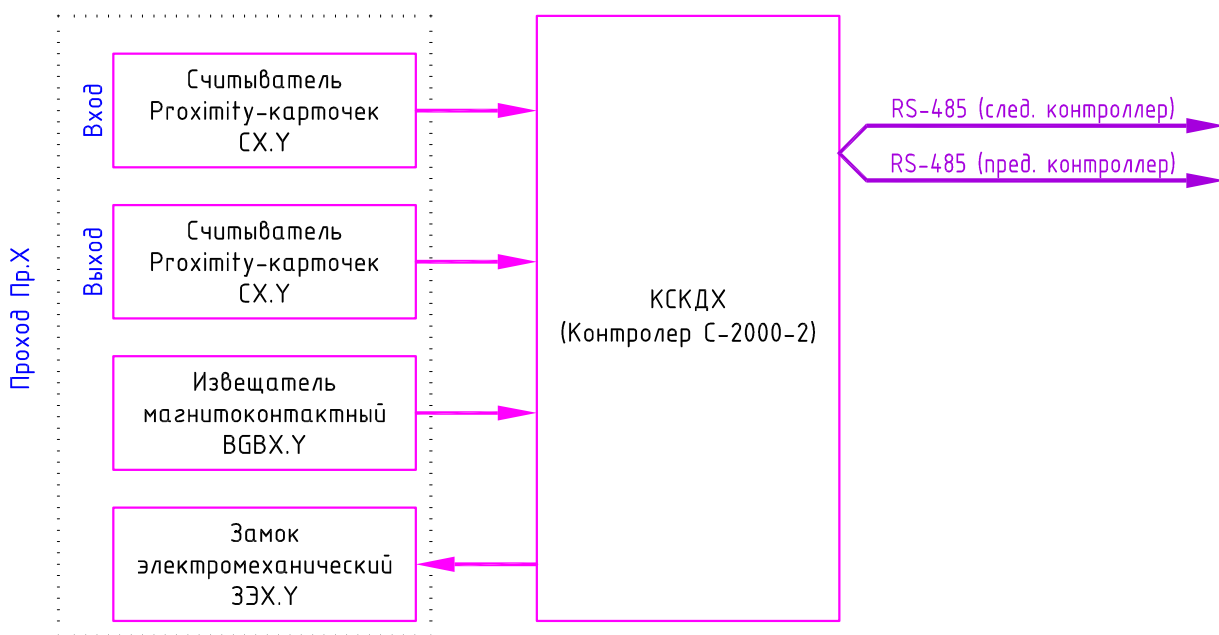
Проход Пр.X

Вход

Считыватель Proximity-карточек CX.Y

Выход

Считыватель Proximity-карточек CX.Y

Извещатель магнитоконтактный BGBX.Y

Замок электромеханический ЗЭX.Y

КСКДX
(Контролер С-2000-2)

RS-485 (след. контроллер)

RS-485 (пред. контроллер)